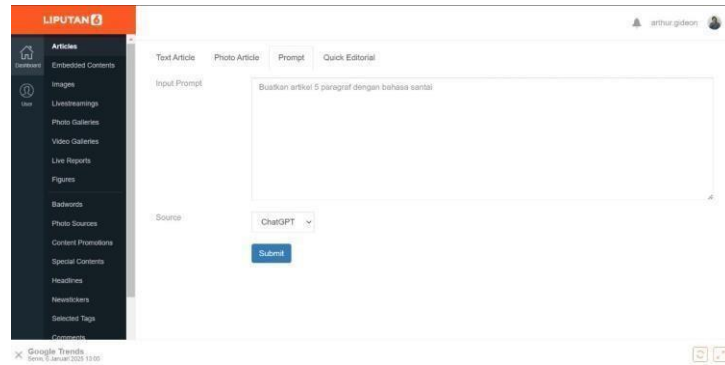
LIPUTAN6

arthur.gideon

Dashboard

User

Articles
Embedded Contents
Images
Livestreamings
Photo Galleries
Video Galleries
Live Reports
Figures
Badwords
Photo Sources
Content Promotions
Special Contents
Headlines
Newstickers
Selected Tags
Comments

Text Article | Photo Article | Prompt | Quick Editorial

Input Prompt

Buatkan artikel 5 paragraf dengan bahasa santai

Source

ChatGPT

Submit

Google Trends
Senin, 6 Januari 2025 13:00